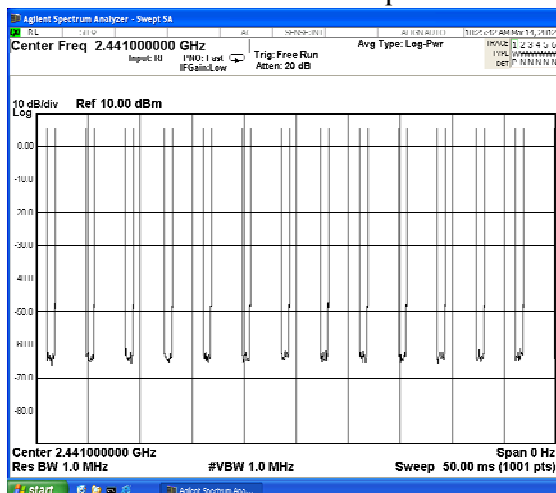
Agilent Spectrum Analyzer - Swept SA

RL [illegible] AI SENSE:INT ALIGN AUTO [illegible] AM Mar 14, 2012

Center Freq 2.441000000 GHz

Input: RF PNO: Fast IFGain:Low

Trig: Free Run Atten: 20 dB

Avg Type: Log-Pwr

TRACE 1 2 3 4 5 6 TYPE WWWWWW DET P N N N N N

10 dB/div Ref 10.00 dBm

Log

0.00

-10.0

-20.0

-30.0

-40.0

-50.0

-60.0

-70.0

-80.0

Center 2.441000000 GHz

Res BW 1.0 MHz

#VBW 1.0 MHz

Span 0 Hz

Sweep 50.00 ms (1001 pts)

start

Agilent Spectrum Ana...